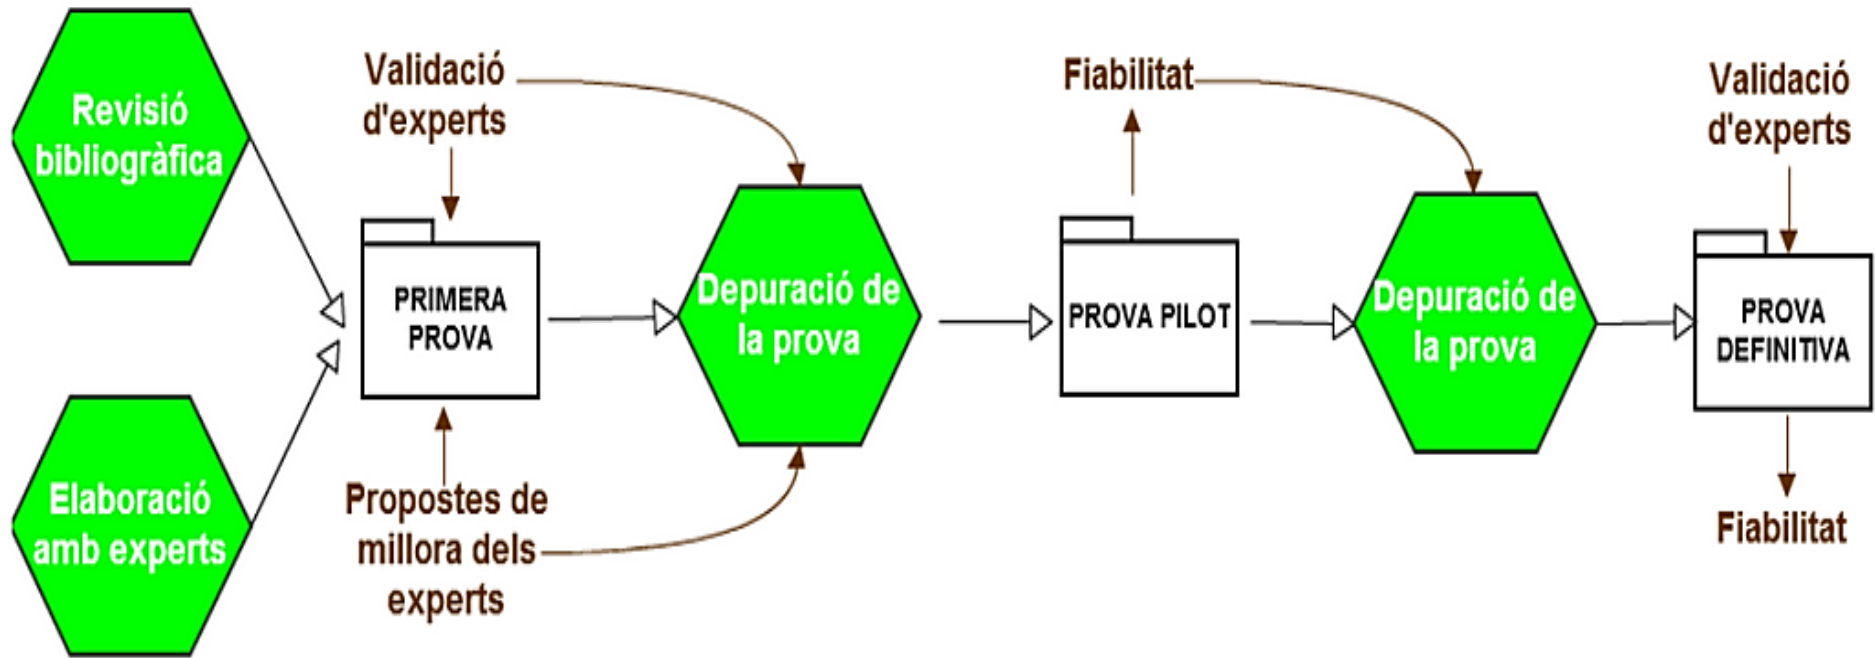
Revisió bibliogràfica

Elaboració amb experts

Validació d'experts

PRIMERA PROVA

Propostes de millora dels experts

Depuració de la prova

Fiabilitat

PROVA PILOT

Depuració de la prova

Validació d'experts

PROVA DEFINITIVA

Fiabilitat